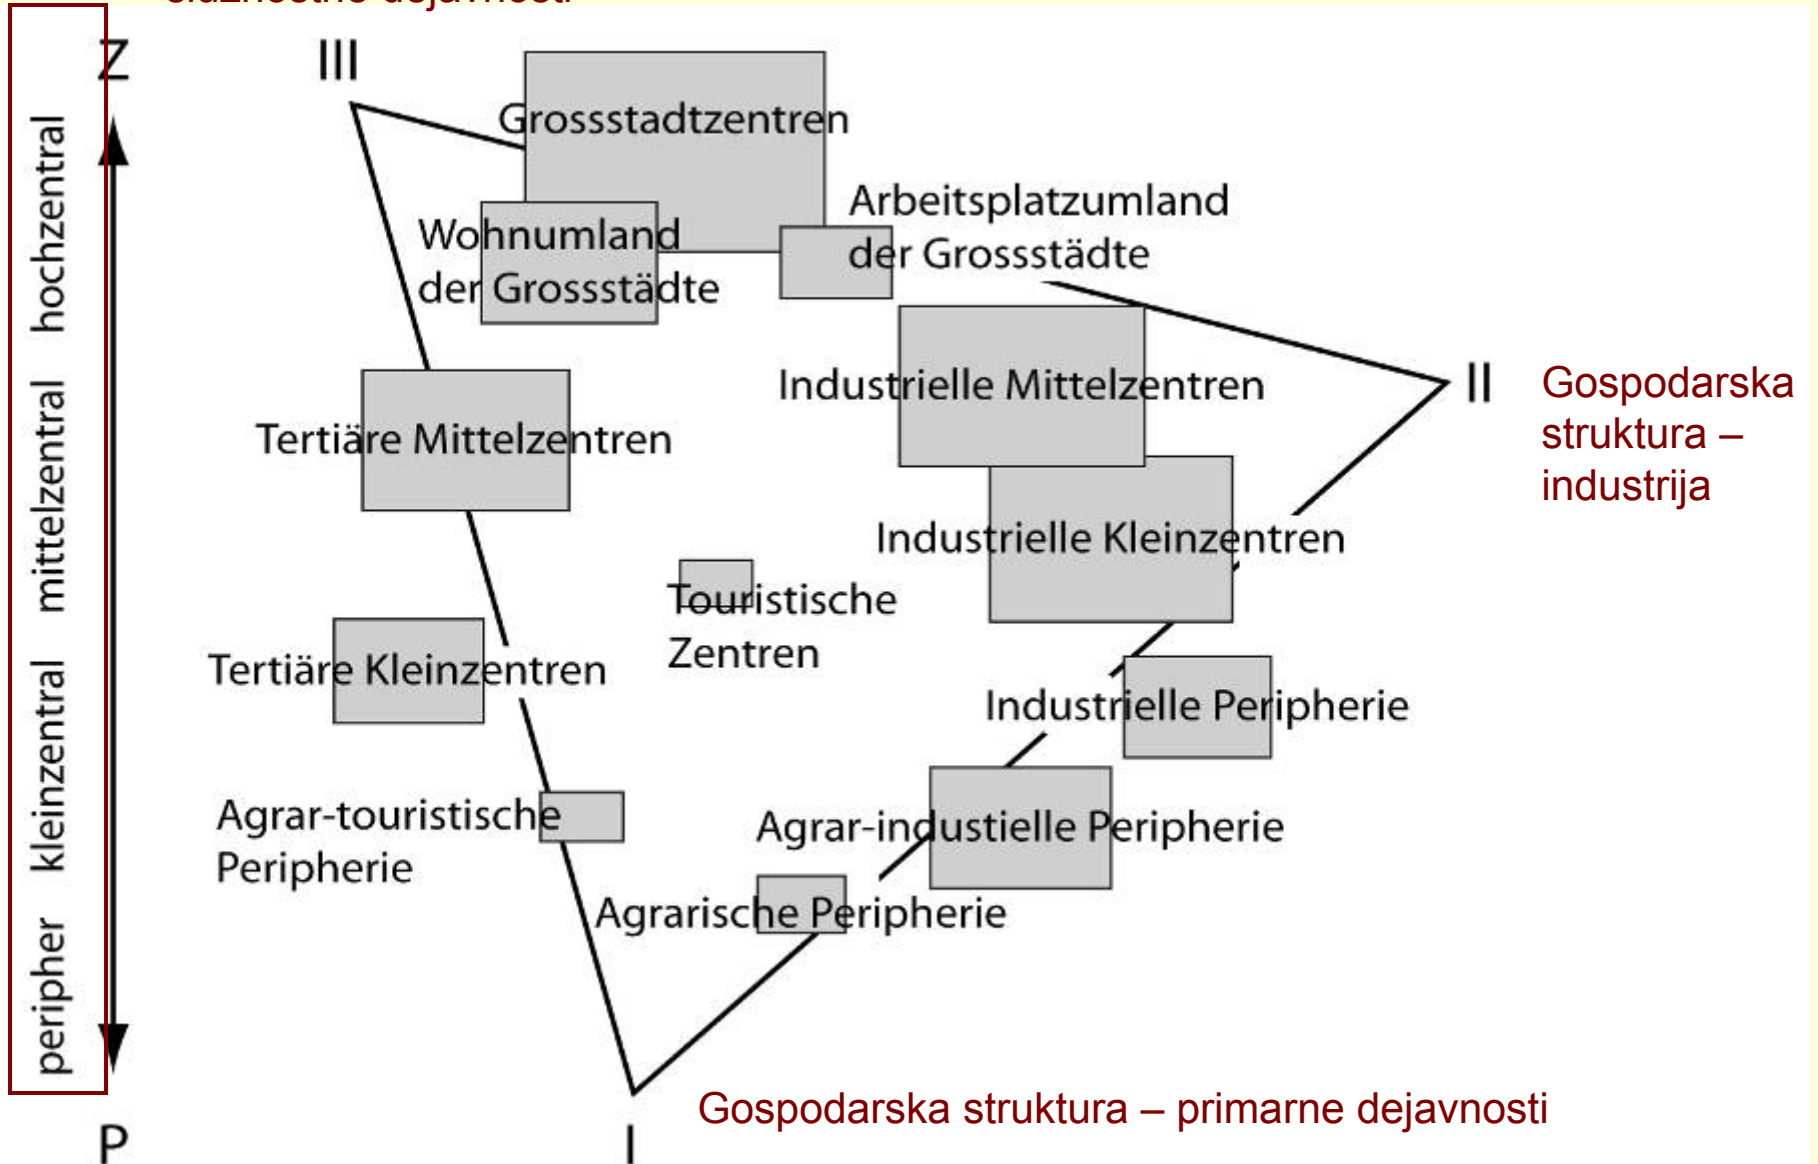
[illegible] dejavnosti

Z

III

hochzentral

mittelzentral

kleinzentral

peripher

P

Grossstadtzentren

Wohnumland der Grossstädte

Arbeitsplatzumland der Grossstädte

Industrielle Mittelzentren

II

Gospodarska struktura – industrija

Tertiäre Mittelzentren

Industrielle Kleinzentren

Touristische Zentren

Tertiäre Kleinzentren

Industrielle Peripherie

Agrar-touristische Peripherie

Agrar-industielle Peripherie

Agrarische Peripherie

I

Gospodarska struktura – primarne dejavnosti